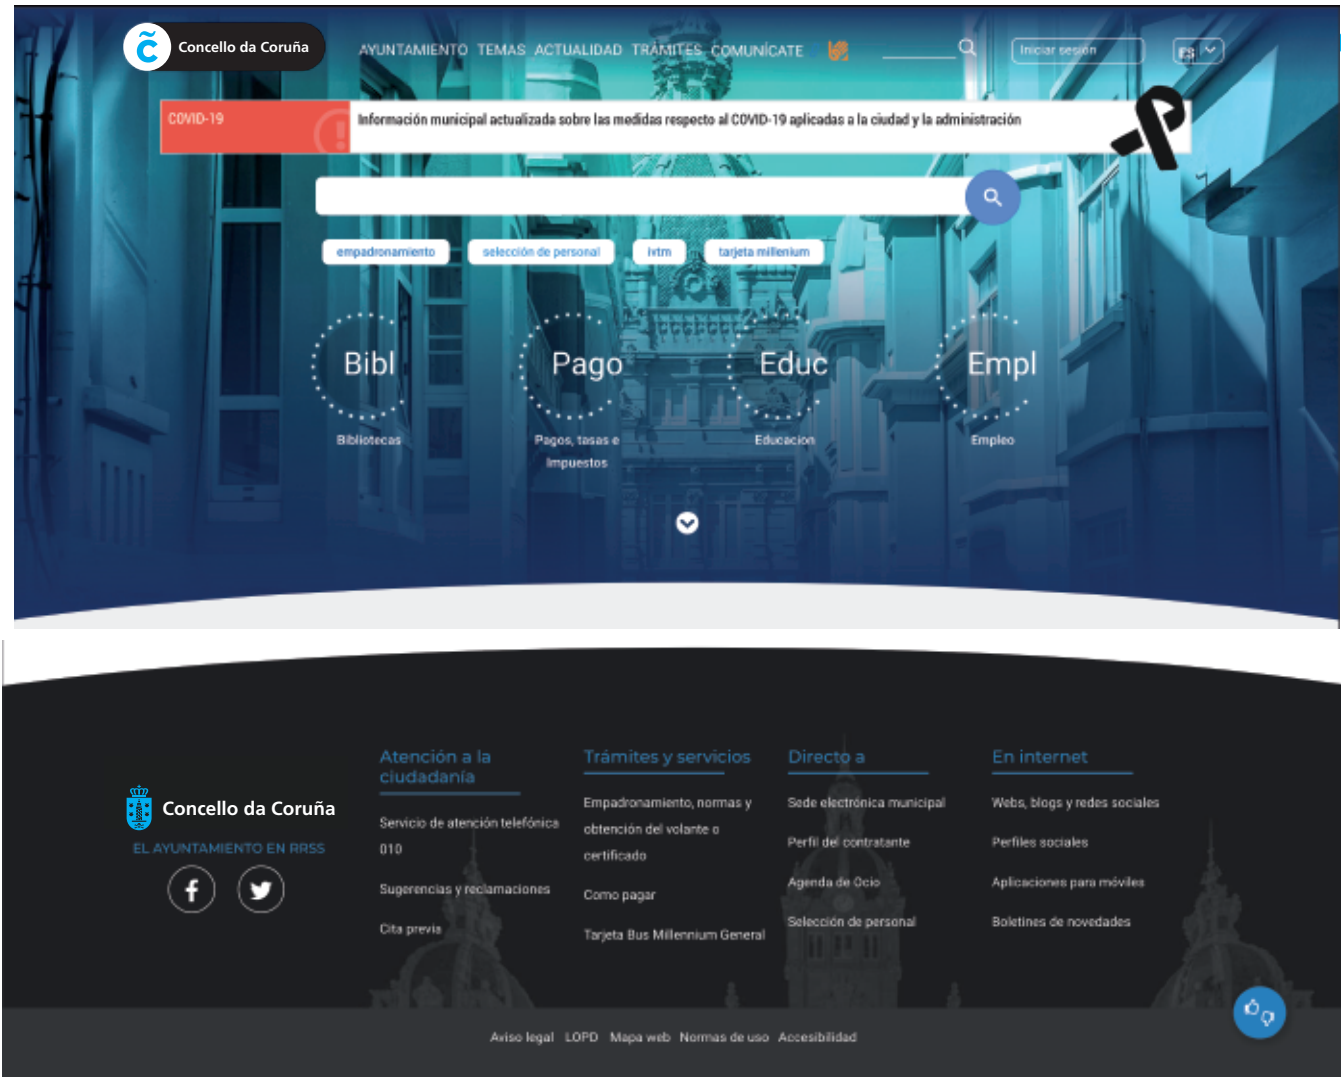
Concello da Coruña

AYUNTAMIENTO TEMAS ACTUALIDAD TRÁMITES COMUNÍCATE

Iniciar sesión

ES

COVID-19

Información municipal actualizada sobre las medidas respecto al COVID-19 aplicadas a la ciudad y la administración

empadronamiento selección de personal ivtm tarjeta millenium

Bibl
Bibliotecas

Pago
Pagos, tasas e impuestos

Educ
Educación

Empl
Empleo

Concello da Coruña

EL AYUNTAMIENTO EN RRSS

Atención a la ciudadanía

Servicio de atención telefónica 010

Sugerencias y reclamaciones

Cita previa

Trámites y servicios

Empadronamiento, normas y obtención del volante o certificado

Como pagar

Tarjeta Bus Millennium General

Directo a

Sede electrónica municipal

Perfil del contratante

Agenda de Ocio

Selección de personal

En internet

Webs, blogs y redes sociales

Perfiles sociales

Aplicaciones para móviles

Boletines de novedades

Aviso legal LOPD Mapa web Normas de uso Accesibilidad